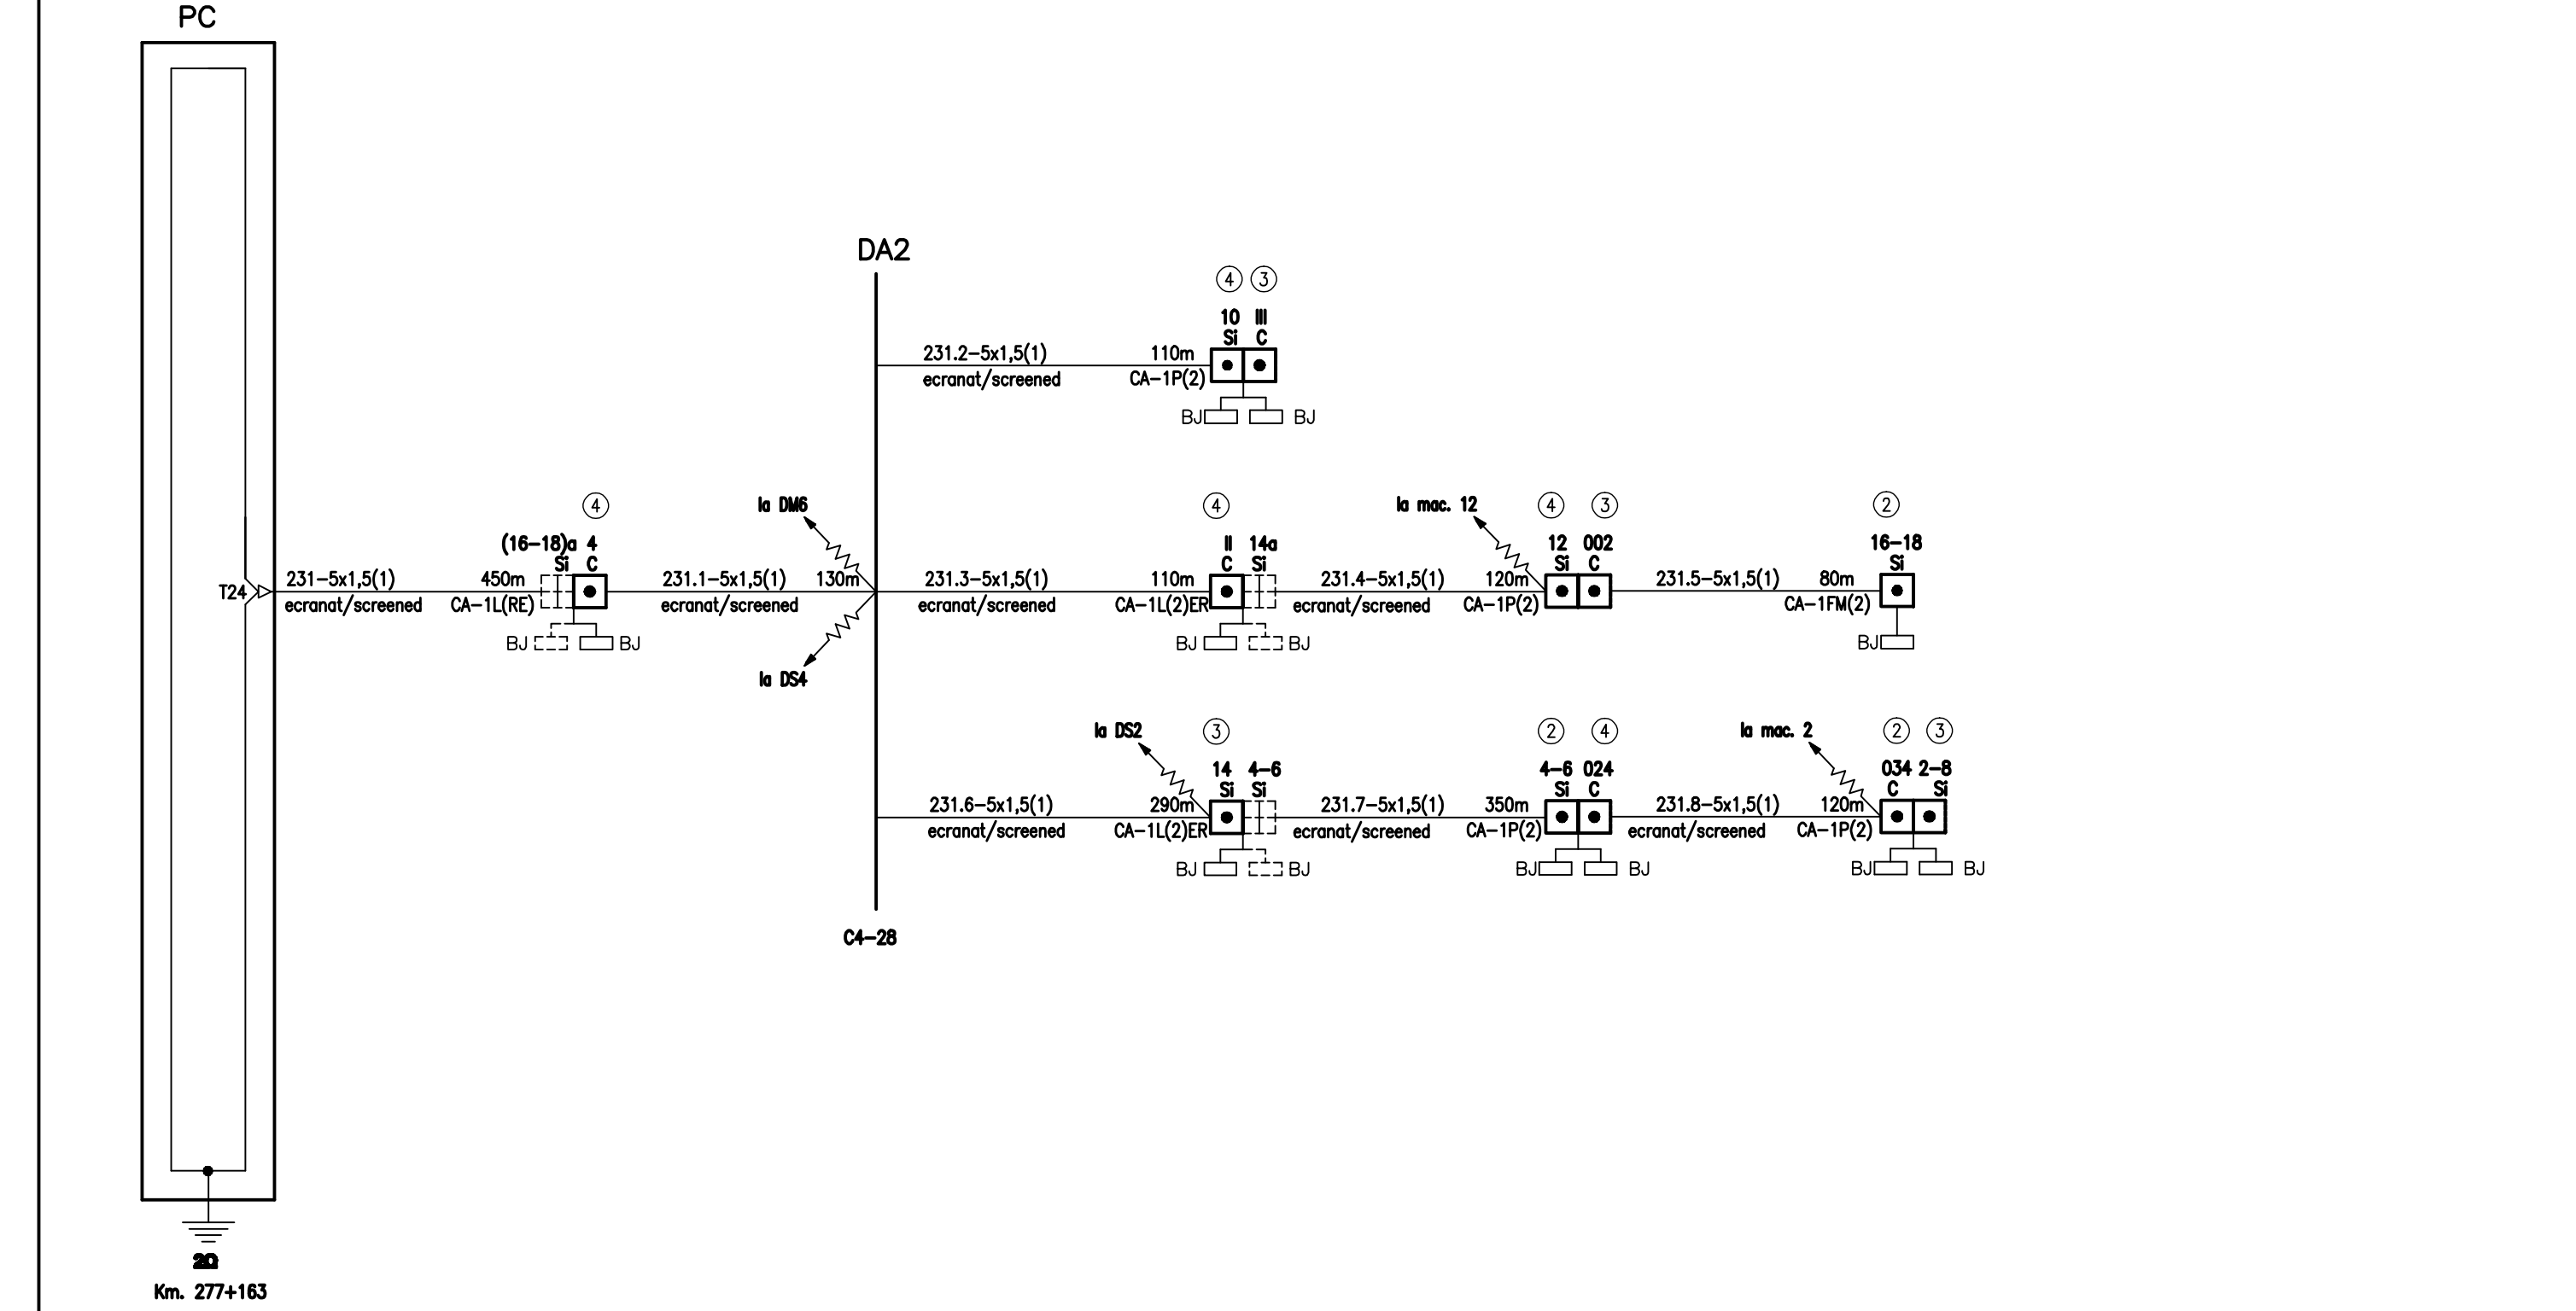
PC

DA2

④ ③
10 III
Si C
231.2–5x1,5(1)
ecranat/screened
110m
CA–1P(2)
BJ BJ

④
(16–18)a 4
Si C
T24
231–5x1,5(1)
ecranat/screened
450m
CA–1L(RE)
BJ BJ

la DM6
231.1–5x1,5(1)
ecranat/screened
130m
la DS4

④
II 14a
C Si
231.3–5x1,5(1)
ecranat/screened
110m
CA–1L(2)ER
BJ BJ

la mac. 12
④ ③
12 002
Si C
231.4–5x1,5(1)
ecranat/screened
120m
CA–1P(2)

②
16–18
Si
231.5–5x1,5(1)
80m
CA–1FM(2)
BJ

la DS2
③
14 4–6
Si Si
231.6–5x1,5(1)
ecranat/screened
290m
CA–1L(2)ER
BJ BJ

② ④
4–6 024
Si C
231.7–5x1,5(1)
ecranat/screened
350m
CA–1P(2)
BJ BJ

la mac. 2
② ③
034 2–8
C Si
231.8–5x1,5(1)
ecranat/screened
120m
CA–1P(2)
BJ BJ

C4–28

2Q
Km. 277+163